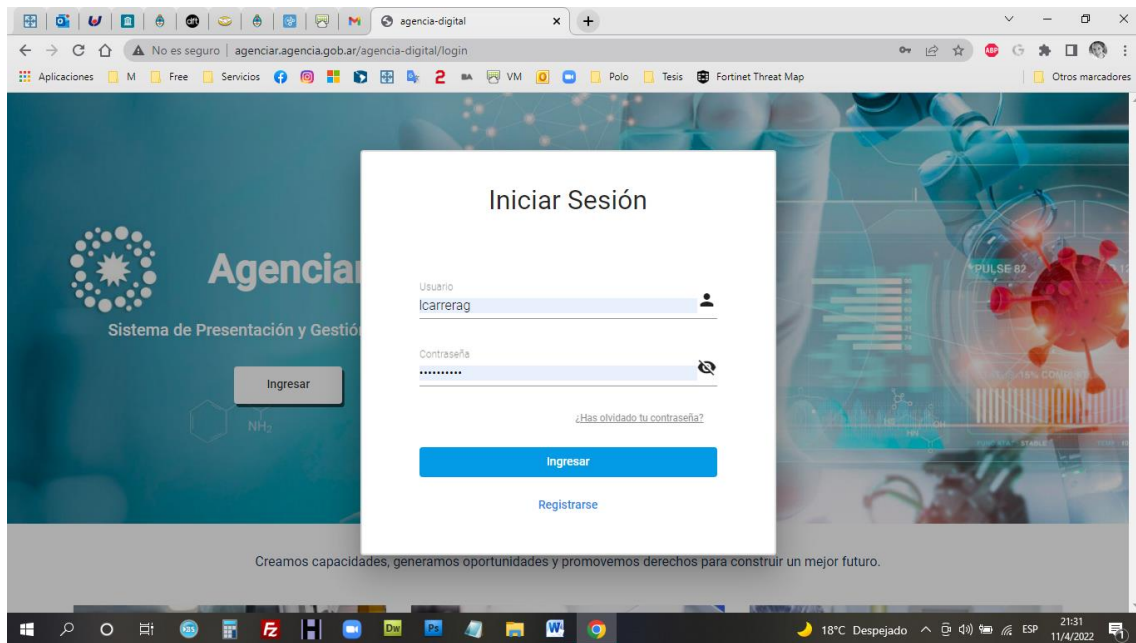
agencia-digital

No es seguro | agenciar.agencia.gob.ar/agencia-digital/login

Aplicaciones M Free Servicios VM Polo Tesis Fortinet Threat Map Otros marcadores

Agencia

Sistema de Presentación y Gestió

Ingresar

$NH_2$

PULSE 82

Iniciar Sesión

Usuario
lcarrerag

Contraseña
••••••••••

¿Has olvidado tu contraseña?

Ingresar

Registrarse

Creamos capacidades, generamos oportunidades y promovemos derechos para construir un mejor futuro.

18°C Despejado ESP 21:31 11/4/2022